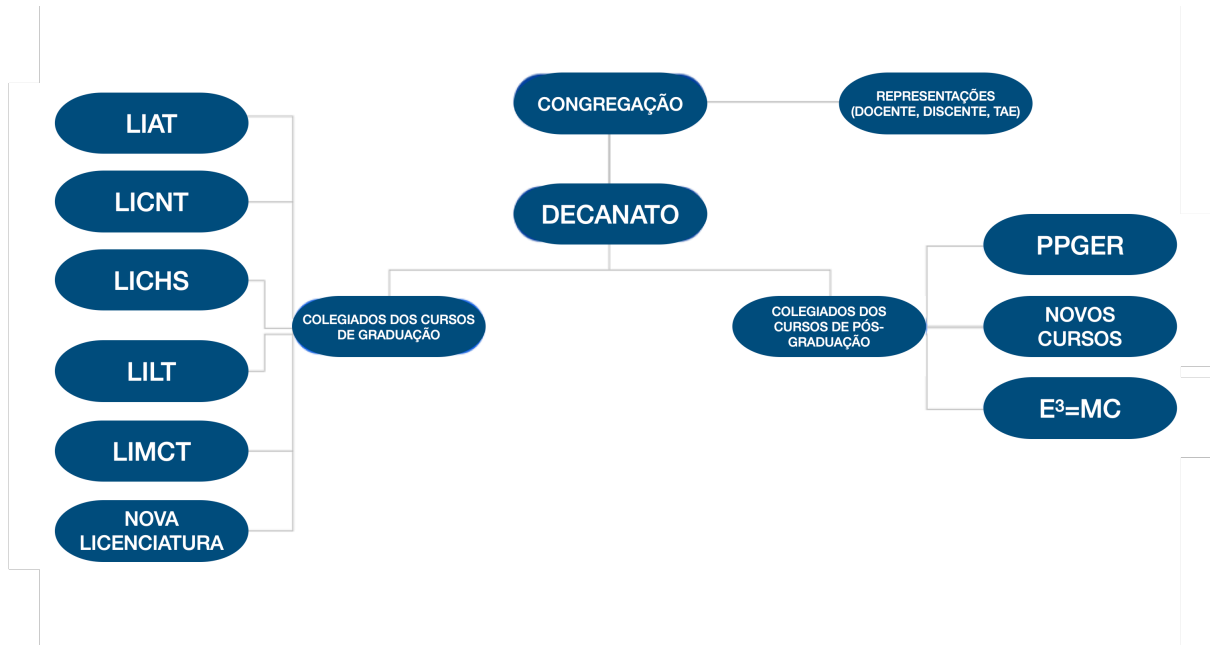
CONGREGAÇÃO

REPRESENTAÇÕES (DOCENTE, DISCENTE, TAE)

DECANATO

LIAT

LICNT

LICHS

LILT

LIMCT

NOVA LICENCIATURA

COLEGIADOS DOS CURSOS DE GRADUAÇÃO

COLEGIADOS DOS CURSOS DE PÓS-GRADUAÇÃO

PPGER

NOVOS CURSOS

$E^3$=MC